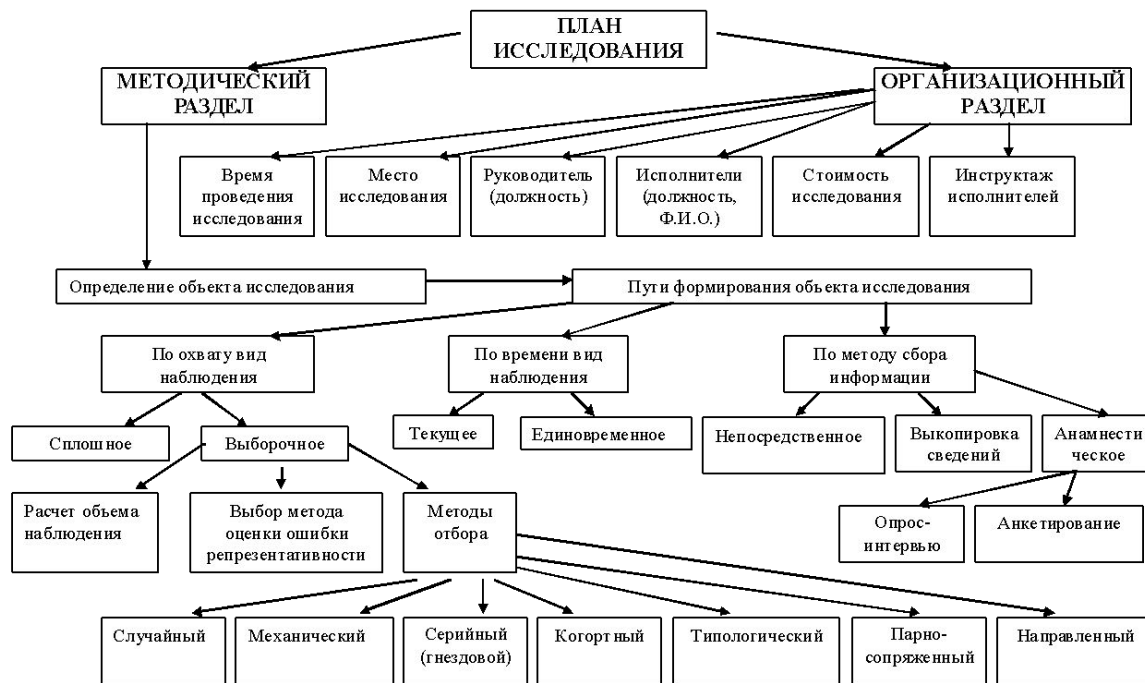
ПЛАН ИССЛЕДОВАНИЯ

МЕТОДИЧЕСКИЙ РАЗДЕЛ

ОРГАНИЗАЦИОННЫЙ РАЗДЕЛ

Время проведения исследования

Место исследования

Руководитель (должность)

Исполнители (должность, Ф.И.О.)

Стоимость исследования

Инструктаж исполнителей

Определение объекта исследования

Пути формирования объекта исследования

По охвату вид наблюдения

По времени вид наблюдения

По методу сбора информации

Сплошное

Выборочное

Текущее

Единовременное

Непосредственное

Выкопировка сведений

Анамнестическое

Расчет объема наблюдения

Выбор метода оценки ошибки репрезентативности

Методы отбора

Опрос-интервью

Анкетирование

Случайный

Механический

Серийный (гнездовой)

Когортный

Типологический

Парно-сопряженный

Направленный